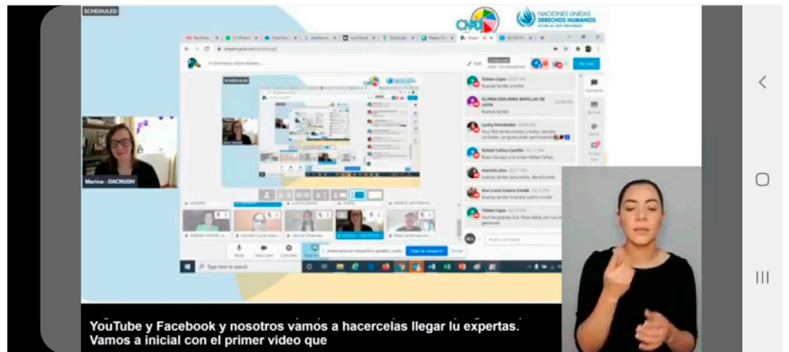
SCHEDULED

NACIONES UNIDAS DERECHOS HUMANOS

Marina - OACNUDH

SCHEDULED

Telma Cajas
Buenas tardes a todos

GLORIA IDALMINA BONILLA DE LEON
Buenas tardes

Lesby Fernández
Muy feliz tarde a todas y todos, abrazos cordiales con gusto estar participando

Rafael Calva Castillo
Buen día aquí a la orden Rafael Calva

Anabila Ahu
Buenas tardes bienvenidos. Bendiciones

Ana Lucia Castro Conde
Buenas tardes! Ana Lucia Castro Conde

Telma Cajas
Muchas gracias Dra. Flora Sabio, por los buenos deseos

Chat

YouTube y Facebook y nosotros vamos a hacercelas llegar lu expertas.
Vamos a inicial con el primer video que